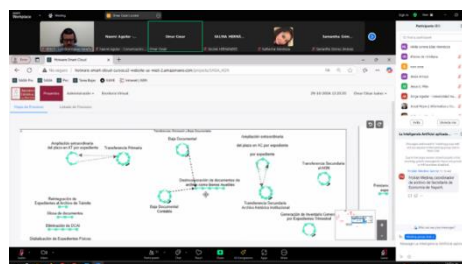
Proyecto

Flujo de Procesos

Ampliación extraordinaria del plazo en VF por expediente

Transferencia Primaria

Desincorporación de documentos de archivo como bienes muebles

Ampliación extraordinaria del plazo en VC por expediente

Transferencia Secundaria

Reintegración de Expedientes en Archivo de Trámite

Baja Documental

Baja Documental Contable

Transferencia Secundaria Acervo Histórico Institucional

Generación de Inventario General por Expediente (Trámite)

Eliminación de Expedientes Físicos

Participantes

Responder